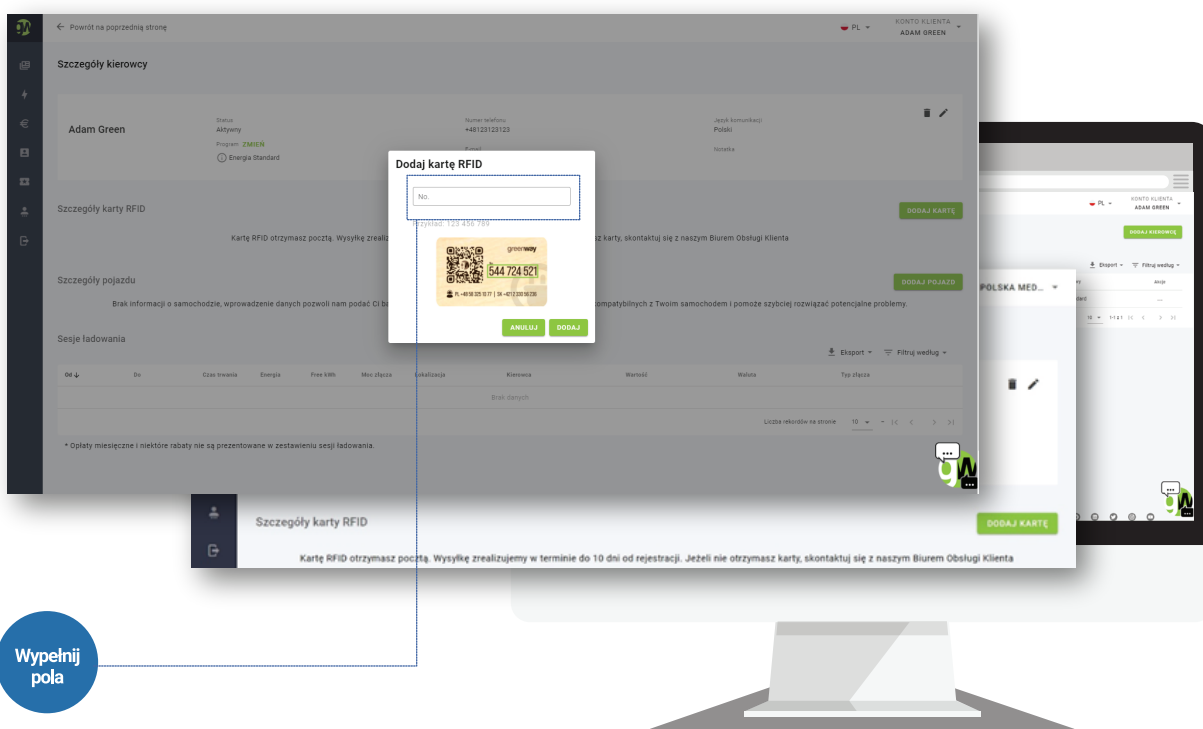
← Powrót na poprzednią stronę

PL

KONTO KLIENTA
ADAM GREEN

Szczegóły kierowcy

Adam Green

Status
Aktywny

Program: ZMIEŃ
Energia Standard

Numer telefonu
+48123123123

Email

Język komunikacji
Polski

Notatka

Szczegóły karty RFID

DODAJ KARTĘ

Kartę RFID otrzymasz pocztą. Wysyłkę zrealiz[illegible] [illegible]sz karty, skontaktuj się z naszym Biurem Obsługi Klienta

Szczegóły pojazdu

DODAJ POJAZD

Brak informacji o samochodzie, wprowadzenie danych pozwoli nam podać Ci ba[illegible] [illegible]ompatybilnych z Twoim samochodem i pomoże szybciej rozwiązać potencjalne problemy.

Sesje ładowania

Eksport

Filtruj według

| Od | Do | Czas trwania | Energia | Free kWh | Moc złącza | Lokalizacja | Kierowca | Wartość | Waluta | Typ złącza |
|---|---|---|---|---|---|---|---|---|---|---|
| Brak danych | | | | | | | | | | |

Liczba rekordów na stronie 10

* Opłaty miesięczne i niektóre rabaty nie są prezentowane w zestawieniu sesji ładowania.

Dodaj kartę RFID

No.

Przykład: 123 456 789

greenway

544 724 521

PL +48 58 325 10 77 | SK +421 2 330 56 230

ANULUJ

DODAJ

PL

KONTO KLIENTA
ADAM GREEN

DODAJ KIEROWCĘ

Eksport

Filtruj według

POLSKA MED...

Akcje

Standard

10

1-1 z 1

Szczegóły karty RFID

DODAJ KARTĘ

Kartę RFID otrzymasz pocztą. Wysyłkę zrealizujemy w terminie do 10 dni od rejestracji. Jeżeli nie otrzymasz karty, skontaktuj się z naszym Biurem Obsługi Klienta

Wypełnij pola